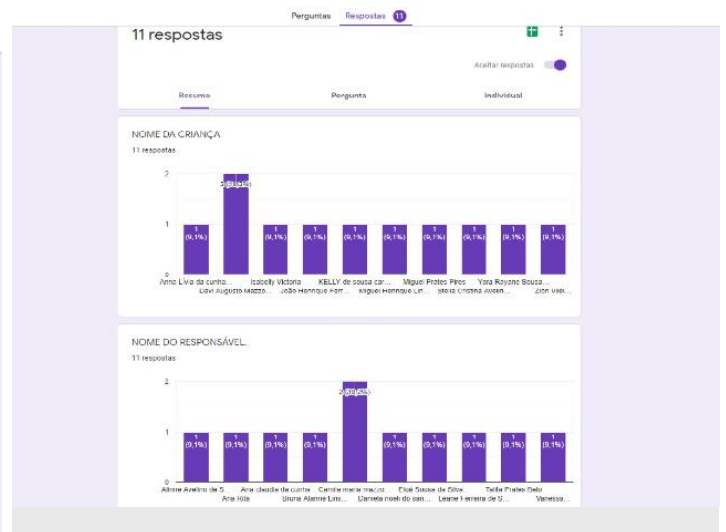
Perguntas Respostas 11

11 respostas

Aceitar respostas

Resumo Pergunta Individual

NOME DA CRIANÇA

11 respostas

2 (18,2%)

1 (9,1%) 1 (9,1%) 1 (9,1%) 1 (9,1%) 1 (9,1%) 1 (9,1%) 1 (9,1%) 1 (9,1%) 1 (9,1%)

2
1
0

Anna Livia da cunha... Davi Augusto Mazzo... Isabelly Victoria João Henrique Forr... KELLY de sousa car... Miguel Henrique Lin... Miguel Prates Pires Stella Cristina Aveen... Yara Rayane Sousa... Zion Vidi...

NOME DO RESPONSÁVEL.

11 respostas

2 (18,2%)

1 (9,1%) 1 (9,1%) 1 (9,1%) 1 (9,1%) 1 (9,1%) 1 (9,1%) 1 (9,1%) 1 (9,1%) 1 (9,1%)

2
1
0

Aline Avelino de S. Ana Rita Ana claudia da cunha Bruna Alanne Lins... Camila maria mazzo Daniela noeli do san... Eliel Sousa da Silva Leane Ferreira de S... Talita Prates Belo Vanessa...